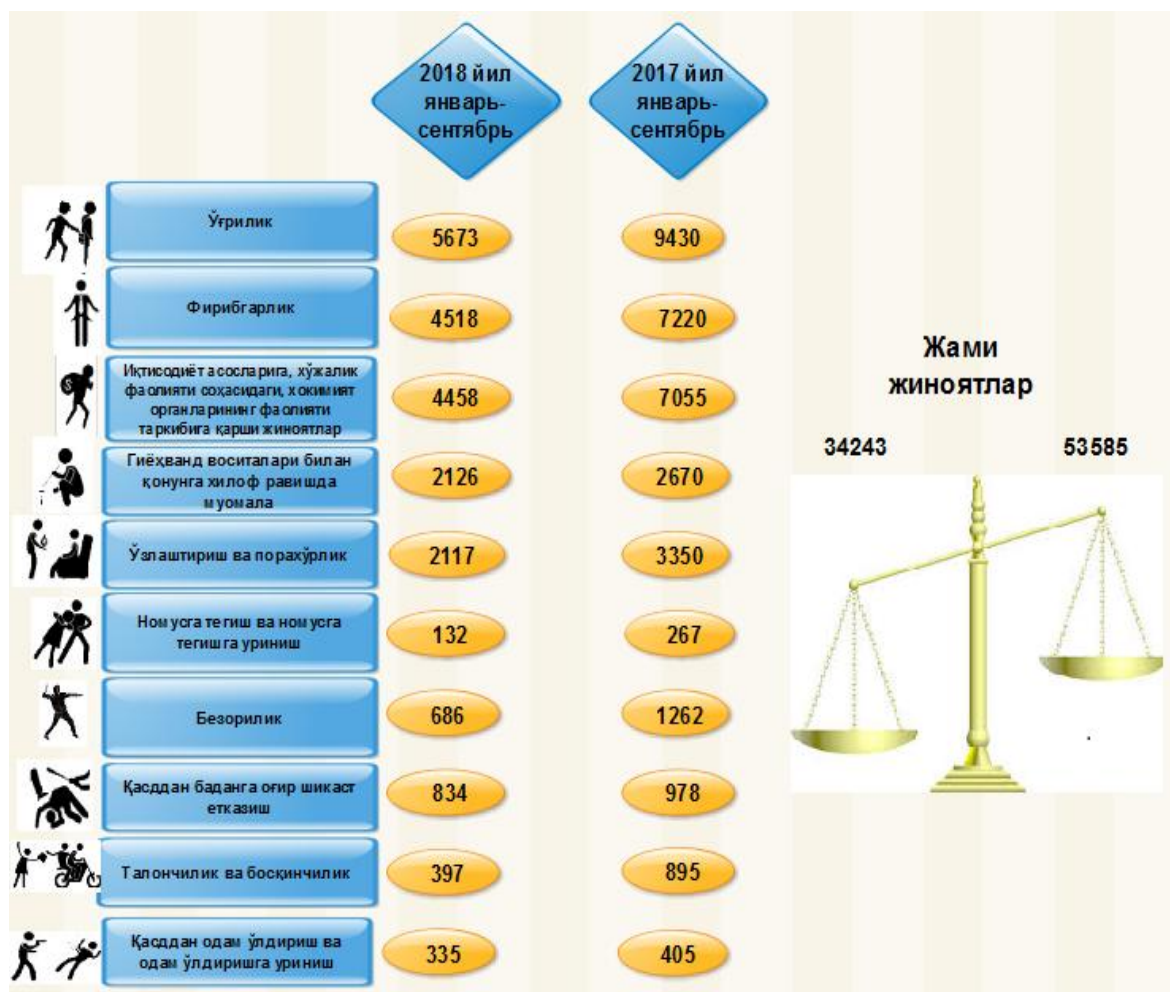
| | 2018 йил январь-сентябрь | 2017 йил январь-сентябрь |
|---|---|---|
| Ўғрилик | 5673 | 9430 |
| Фирибгарлик | 4518 | 7220 |
| Иқтисодиёт асосларига, хўжалик фаолияти соҳасидаги, ҳокимият органларининг фаолияти таркибига қарши жиноятлар | 4458 | 7055 |
| Гиёҳванд воситалари билан қонунга хилоф равишда муомала | 2126 | 2670 |
| Ўзлаштириш ва порахўрлик | 2117 | 3350 |
| Номусга тегиш ва номусга тегишга уриниш | 132 | 267 |
| Безорилик | 686 | 1262 |
| Қасддан баданга оғир шикаст етказиш | 834 | 978 |
| Талончилик ва босқинчилик | 397 | 895 |
| Қасддан одам ўлдириш ва одам ўлдиришга уриниш | 335 | 405 |

Жами жиноятлар

34243

53585